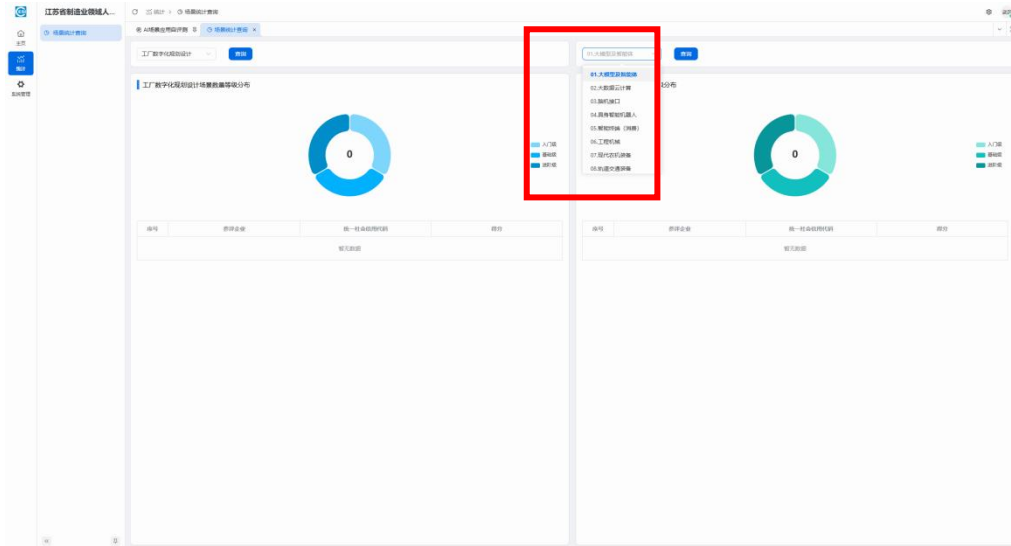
江苏省制造业领域人...

首页

统计

系统管理

场景统计查询

统计 > 场景统计查询

AI场景应用评测

场景统计查询 ×

工厂数字化规划设计

查询

工厂数字化规划设计场景数量等级分布

0

入门级

基础级

进阶级

| 序号 | 参评企业 | 统一社会信用代码 | 得分 |
|---|---|---|---|
| 暂无数据 | | | |

01.大模型训练测试

查询

01.大模型训练测试

02.大数据云计算

03.脑机接口

04.具身智能机器人

05.智能终端（消费）

06.工程机械

07.现代农机装备

08.轨道交通装备

级分布

0

入门级

基础级

进阶级

| 序号 | 参评企业 | 统一社会信用代码 | 得分 |
|---|---|---|---|
| 暂无数据 | | | |